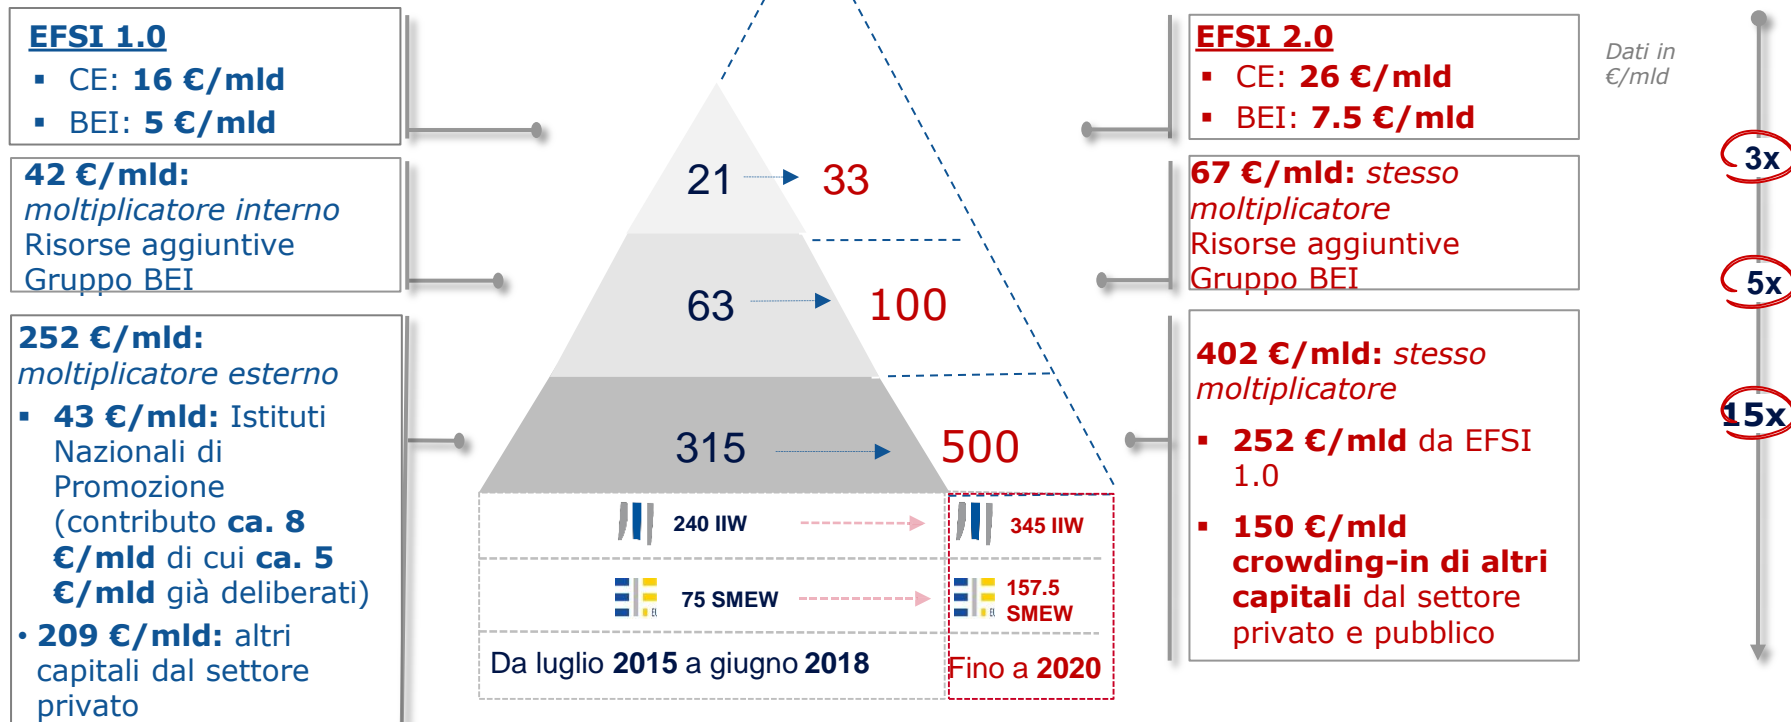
EFSI 1.0
- CE: 16 €/mld
- BEI: 5 €/mld

42 €/mld: moltiplicatore interno Risorse aggiuntive Gruppo BEI

252 €/mld: moltiplicatore esterno
- 43 €/mld: Istituti Nazionali di Promozione (contributo ca. 8 €/mld di cui ca. 5 €/mld già deliberati)
- 209 €/mld: altri capitali dal settore privato

21 → 33

63 → 100

315 → 500

240 IIW → 345 IIW

75 SMEW → 157.5 SMEW

Da luglio 2015 a giugno 2018

Fino a 2020

EFSI 2.0
- CE: 26 €/mld
- BEI: 7.5 €/mld

67 €/mld: stesso moltiplicatore Risorse aggiuntive Gruppo BEI

402 €/mld: stesso moltiplicatore
- 252 €/mld da EFSI 1.0
- 150 €/mld crowding-in di altri capitali dal settore privato e pubblico

Dati in €/mld

3x

5x

15x